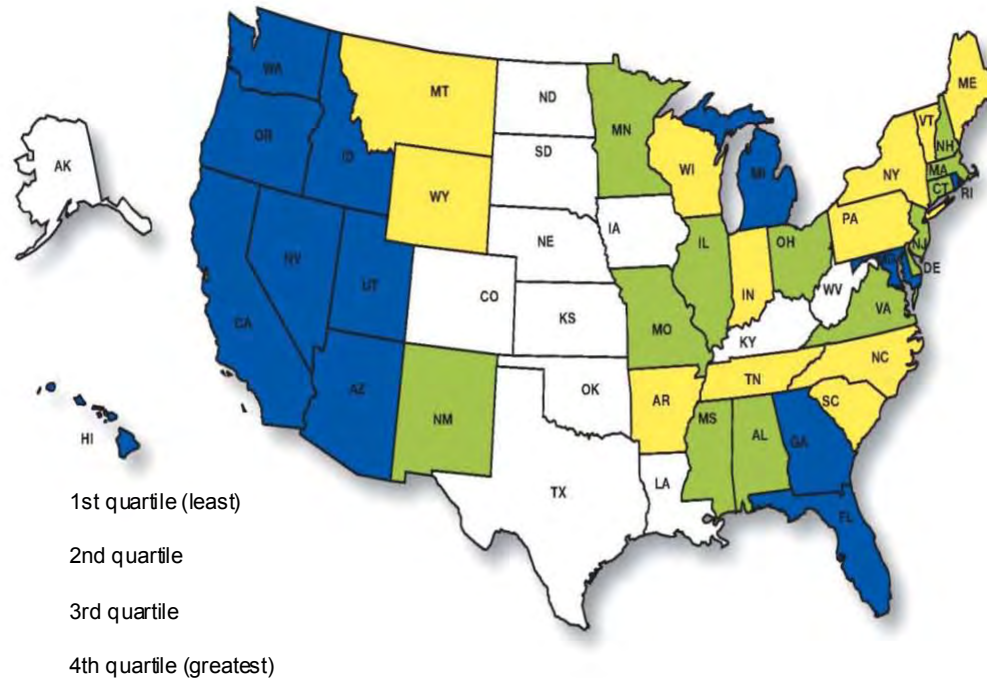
WA
OR
ID
MT
ND
SD
WY
NE
NV
UT
CO
CA
KS
AZ
NM
OK
TX
AK
HI
MN
IA
WI
MI
IL
IN
OH
MO
KY
WV
AR
TN
MS
AL
LA
GA
FL
SC
NC
VA
PA
NY
ME
VT
NH
MA
CT
RI
NJ
DE
MD

1st quartile (least)

2nd quartile

3rd quartile

4th quartile (greatest)